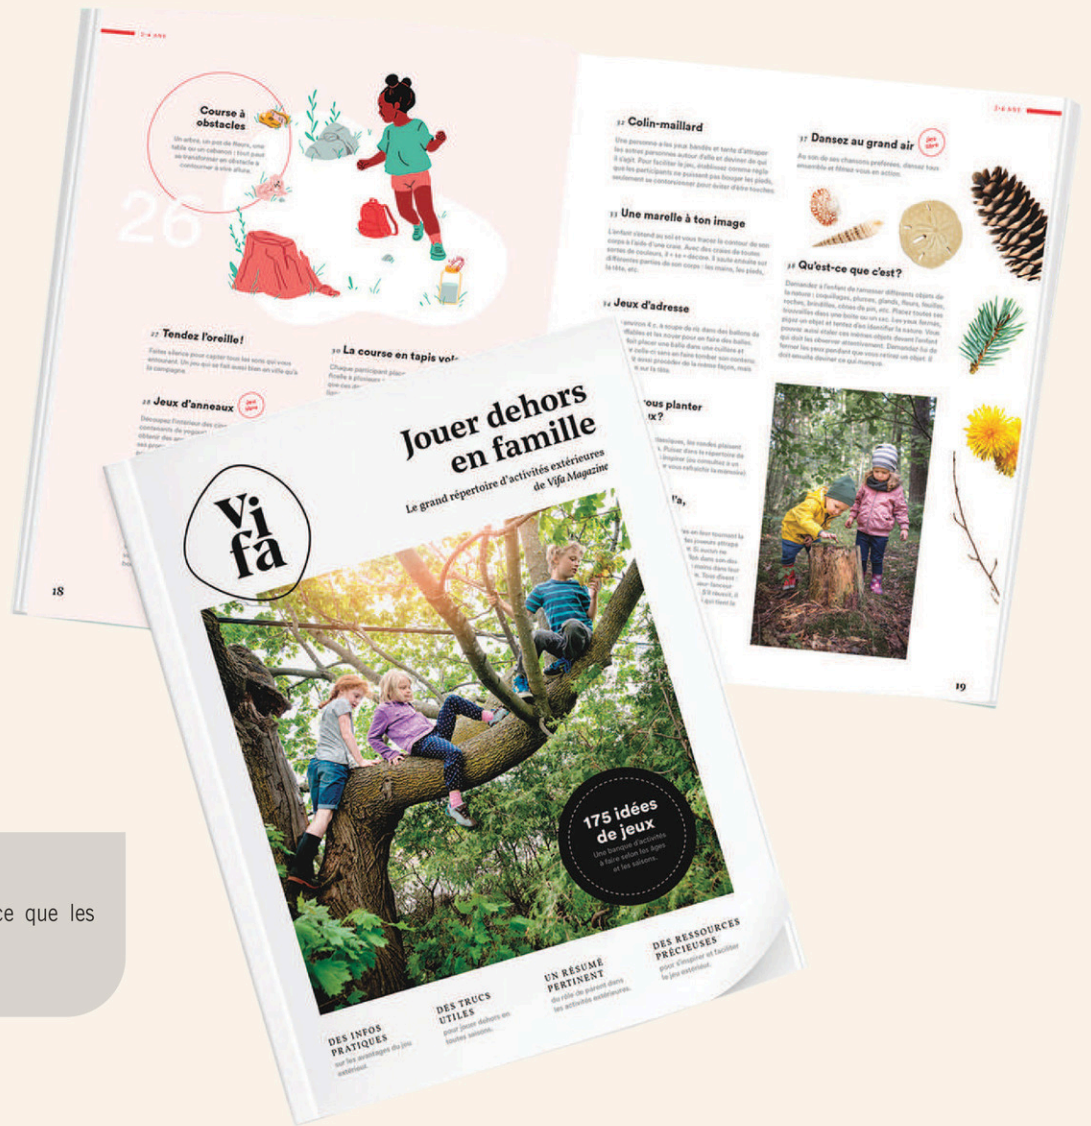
2-6 ANS

Course à obstacles

Un arbre, un pot de fleurs, une table ou un cabanon : tout peut se transformer en obstacle à contourner à vive allure.

26

27 Tendez l'oreille!

Faites silence pour capter tous les sons qui vous entourent. Un jeu qui se fait aussi bien en ville qu'à la campagne.

28 Jeux d'anneaux

30 La course en tapis vol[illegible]

Chaque participant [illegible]

18

2-6 ANS

32 Colin-maillard

Une personne a les yeux bandés et tente d'attraper les autres personnes autour d'elle et deviner de qui il s'agit. Pour faciliter le jeu, établissez comme règle que les participants ne puissent pas bouger les pieds, seulement se contorsionner pour éviter d'être touchés.

33 Une marelle à ton image

34 Jeux d'adresse

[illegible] vous planter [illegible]x?

37 Dansez au grand air

Au son de ses chansons préférées, dansez tous ensemble et filmez vous en action.

38 Qu'est-ce que c'est?

19

Jouer dehors en famille

Le grand répertoire d'activités extérieures de Vifa Magazine

Vi fa

175 idées de jeux

Une banque d'activités à faire selon les âges et les saisons.

DES INFOS PRATIQUES sur les avantages du jeu extérieur.

DES TRUCS UTILES pour jouer dehors en toutes saisons.

UN RÉSUMÉ PERTINENT du rôle de parent dans les activités extérieures.

DES RESSOURCES PRÉCIEUSES pour s'inspirer et faciliter le jeu extérieur.

ce que les